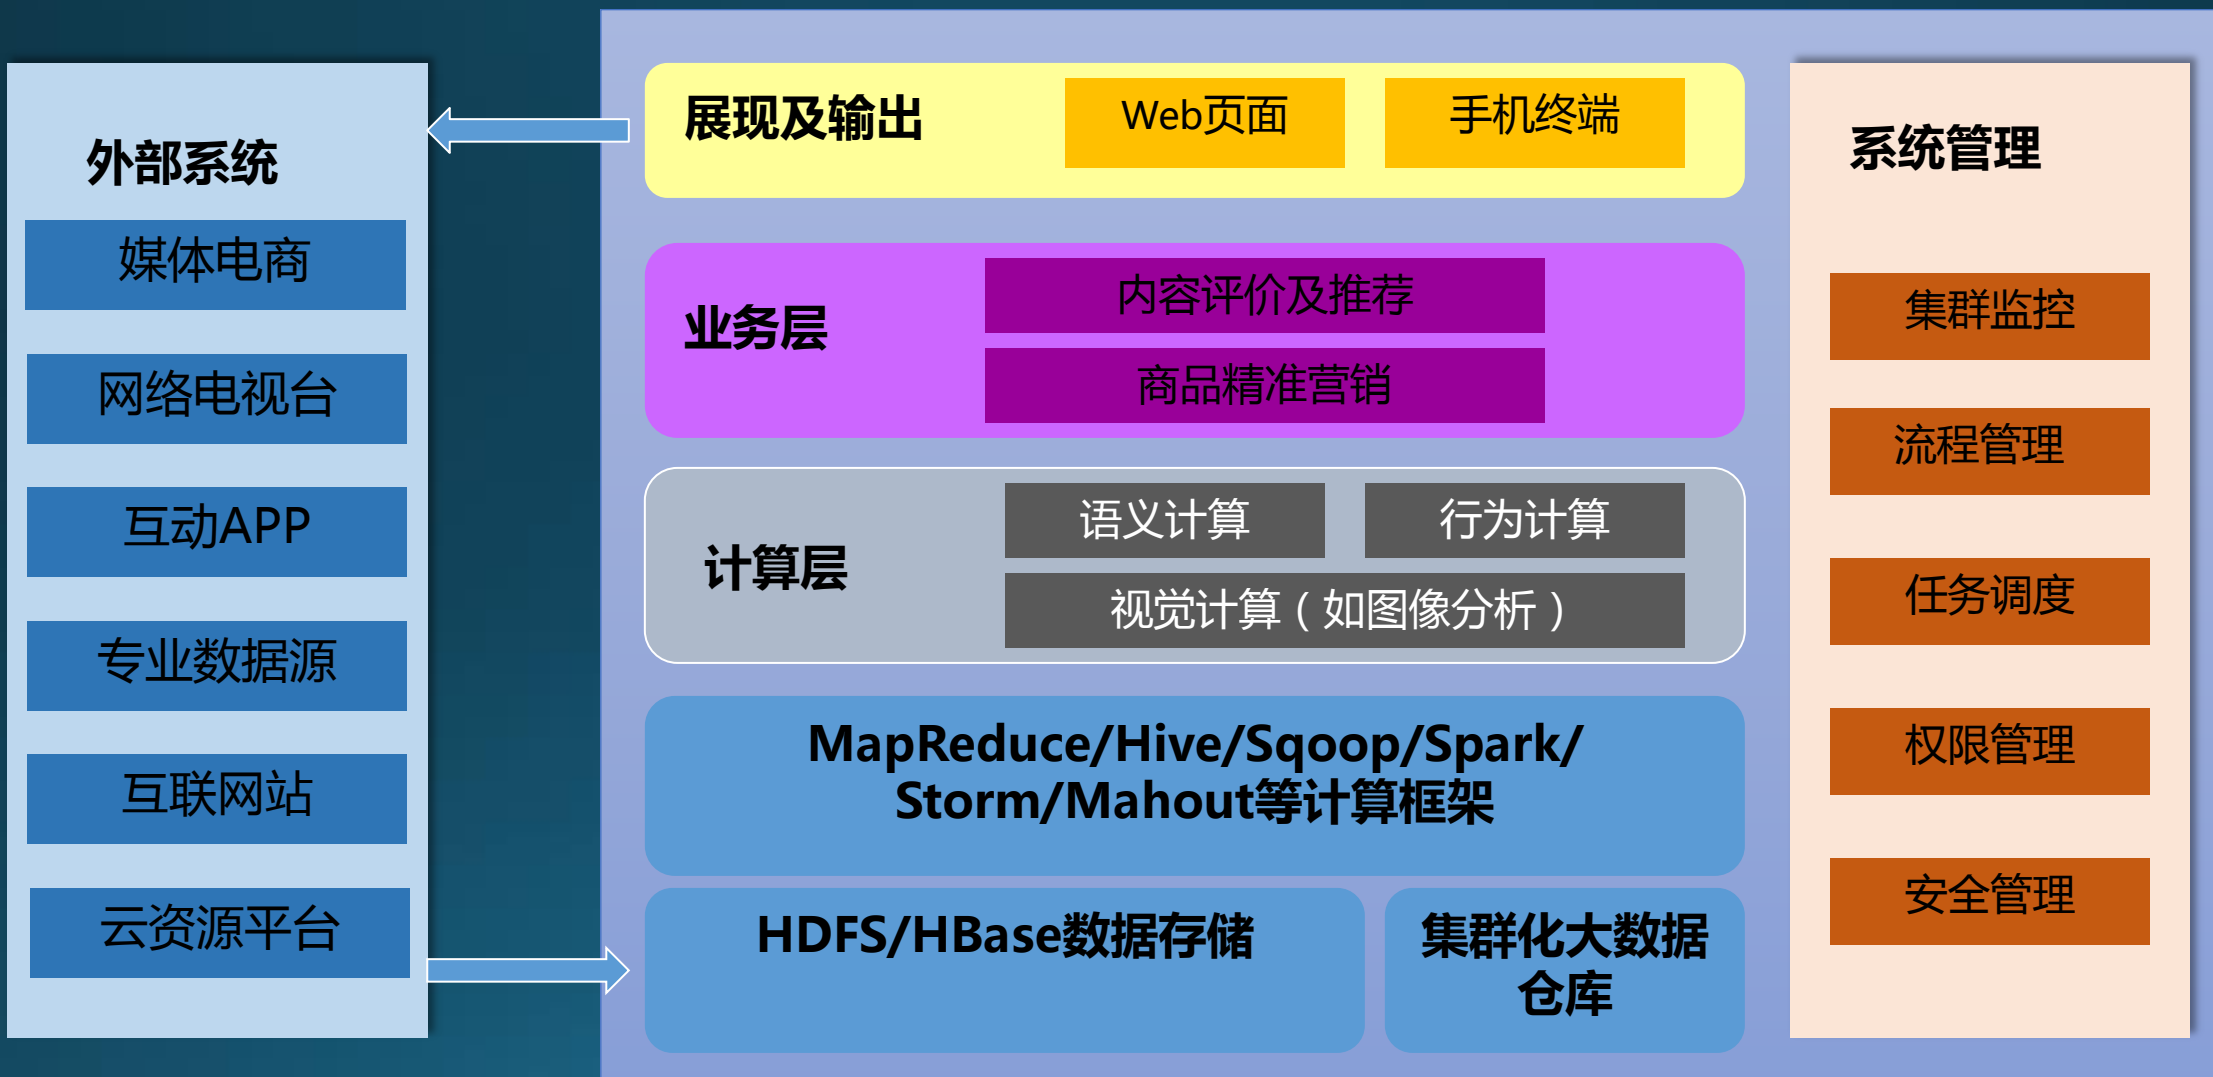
外部系统

媒体电商

网络电视台

互动APP

专业数据源

互联网站

云资源平台

展现及输出

Web页面

手机终端

业务层

内容评价及推荐

商品精准营销

计算层

语义计算

行为计算

视觉计算（如图像分析）

MapReduce/Hive/Sqoop/Spark/Storm/Mahout等计算框架

HDFS/HBase数据存储

集群化大数据仓库

系统管理

集群监控

流程管理

任务调度

权限管理

安全管理